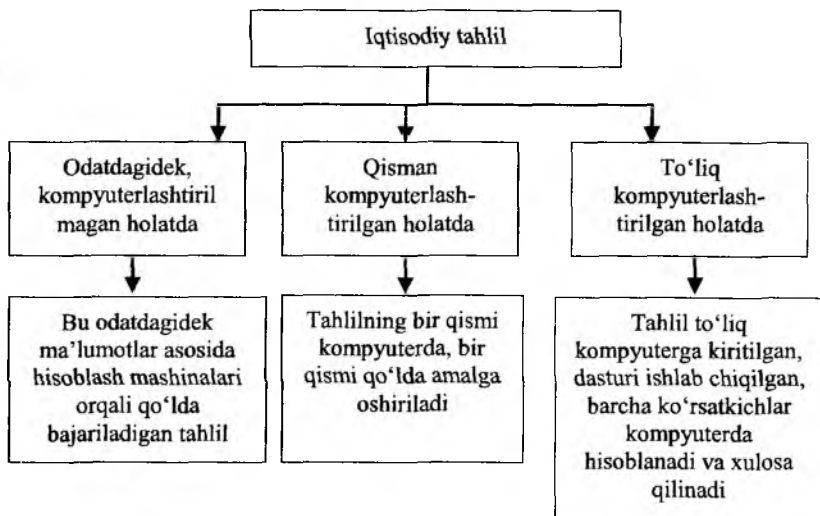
Iqtisodiy tahlil

Odatdagidek, kompyuterlashtirilmagan holatda

Qisman kompyuterlashtirilgan holatda

To'liq kompyuterlashtirilgan holatda

Bu odatdagidek ma'lumotlar asosida hisoblash mashinalari orqali qo'lda bajariladigan tahlil

Tahlilning bir qismi kompyuterda, bir qismi qo'lda amalga oshiriladi

Tahlil to'liq kompyuterga kiritilgan, dasturi ishlab chiqilgan, barcha ko'rsatkichlar kompyuterda hisoblanadi va xulosa qilinadi